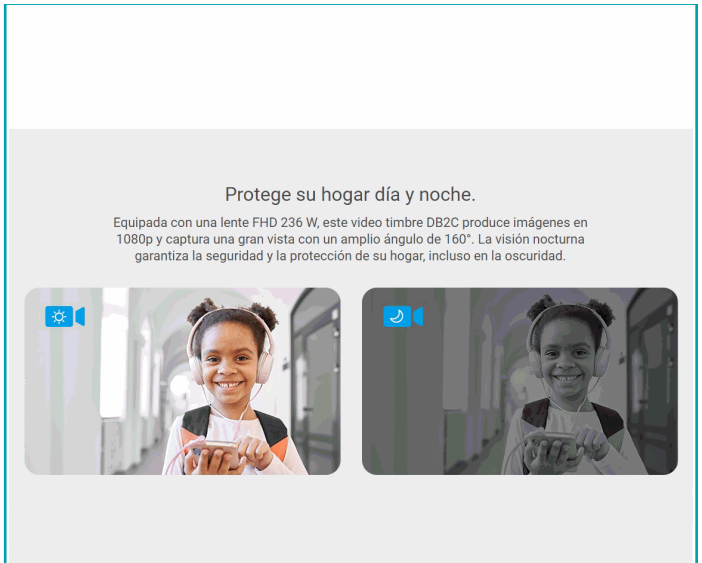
Protege su hogar día y noche.

Equipada con una lente FHD 236 W, este video timbre DB2C produce imágenes en 1080p y captura una gran vista con un amplio ángulo de 160°. La visión nocturna garantiza la seguridad y la protección de su hogar, incluso en la oscuridad.